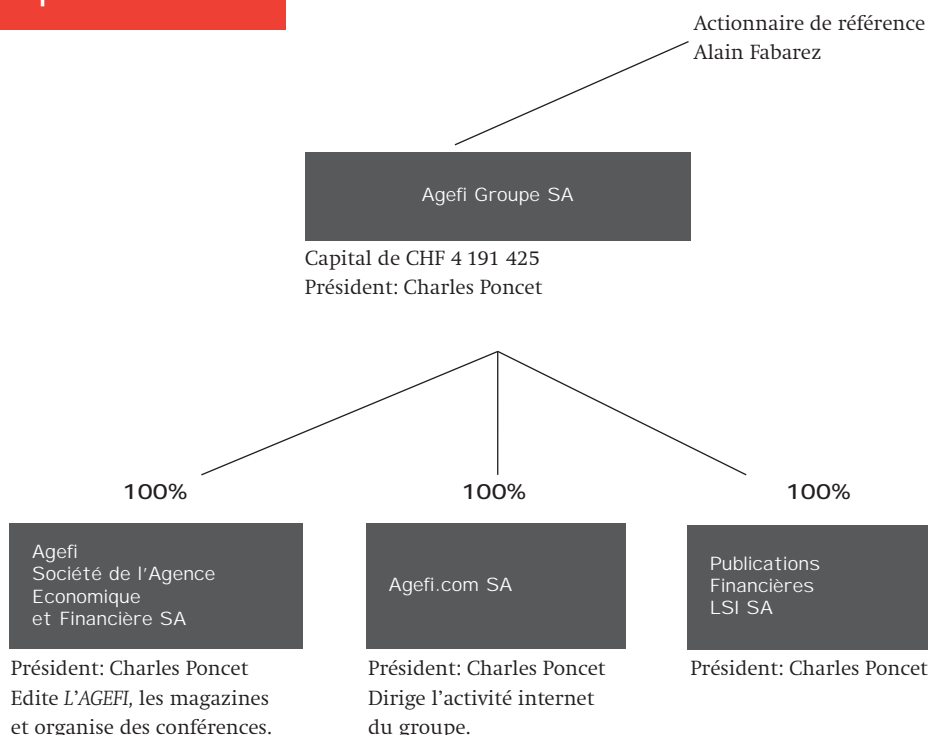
Actionnaire de référence
Alain Fabarez

Agefi Groupe SA

Capital de CHF 4 191 425
Président: Charles Poncet

100%

100%

100%

Agefi
Société de l'Agence
Economique
et Financière SA

Président: Charles Poncet
Edite *L'AGEFI,* les magazines et organise des conférences.

Agefi.com SA

Président: Charles Poncet
Dirige l'activité internet du groupe.

Publications
Financières
LSI SA

Président: Charles Poncet